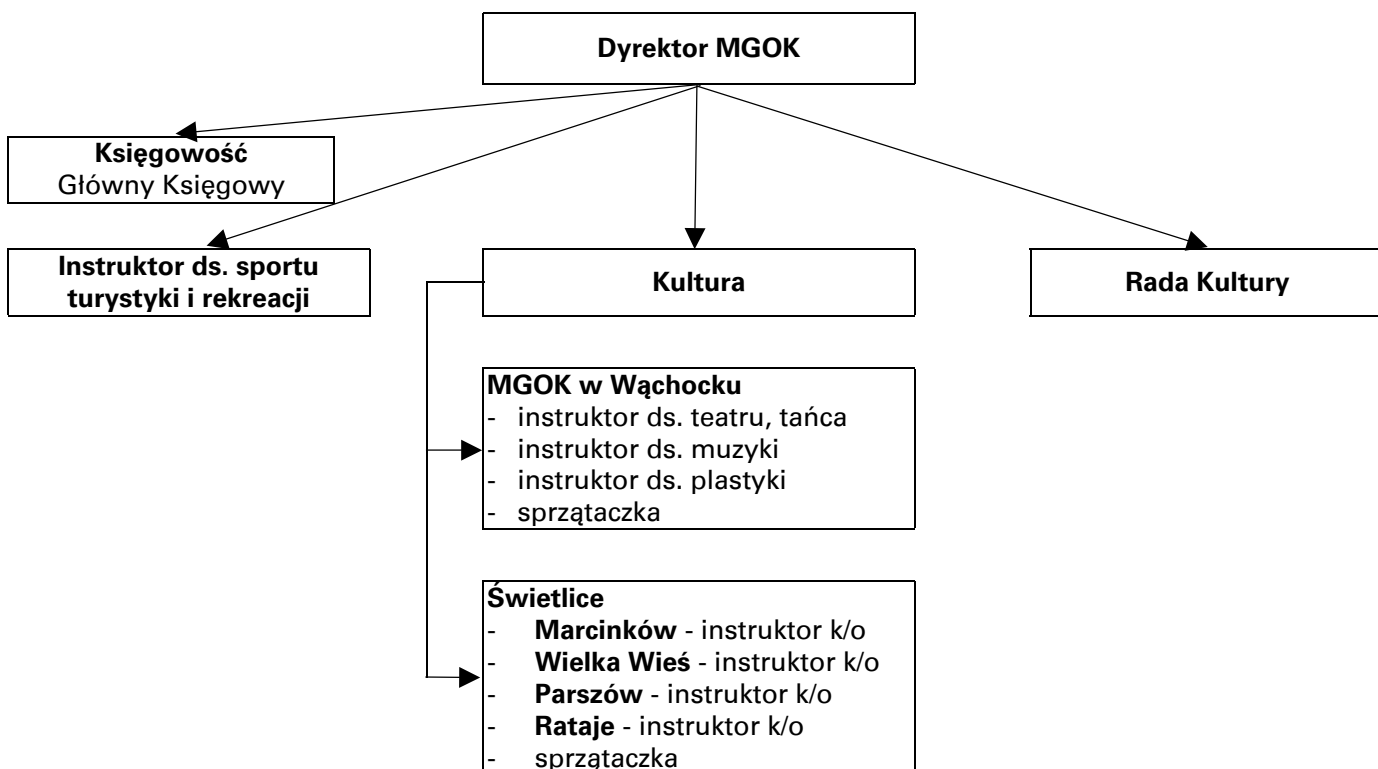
Dyrektor MGOK

Księgowość
Główny Księgowy

Instruktor ds. sportu turystyki i rekreacji

Kultura

Rada Kultury

MGOK w Wąchocku
- instruktor ds. teatru, tańca
- instruktor ds. muzyki
- instruktor ds. plastyki
- sprzątaczka

Świetlice
- Marcinków - instruktor k/o
- Wielka Wieś - instruktor k/o
- Parszów - instruktor k/o
- Rataje - instruktor k/o
- sprzątaczka